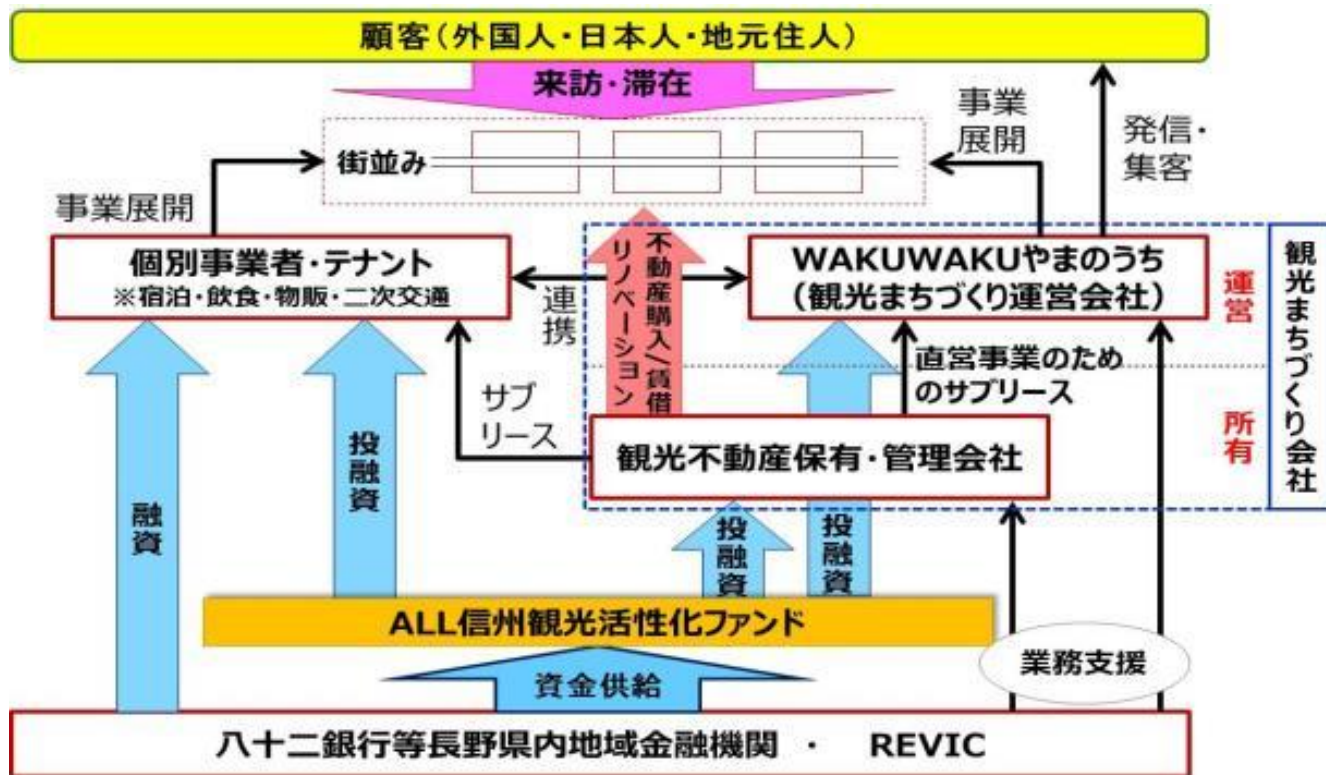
顧客（外国人・日本人・地元住人）

来訪・滞在

事業展開

発信・集客

街並み

事業展開

個別事業者・テナント
※宿泊・飲食・物販・二次交通

連携

不動産購入／賃借リノベーション

WAKUWAKUやまのうち
（観光まちづくり運営会社）

運営

観光まちづくり会社

直営事業のためのサブリース

サブリース

観光不動産保有・管理会社

所有

融資

投融資

投融資

投融資

ALL信州観光活性化ファンド

資金供給

業務支援

八十二銀行等長野県内地域金融機関 ・ REVIC